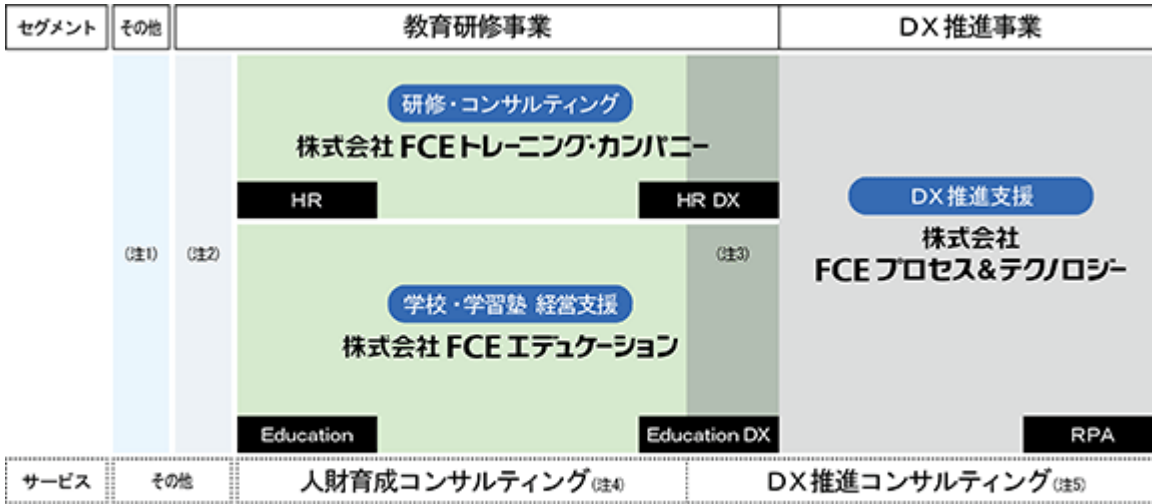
| セグメント | その他 | 教育研修事業 | DX推進事業 |
|---|---|---|---|

研修・コンサルティング
株式会社 FCEトレーニング・カンパニー

HR

HR DX

DX推進支援
株式会社
FCE プロセス&テクノロジー

(注1)

(注2)

(注3)

学校・学習塾 経営支援
株式会社 FCE エデュケーション

Education

Education DX

RPA

| サービス | その他 | 人財育成コンサルティング(注4) | DX推進コンサルティング(注5) |
|---|---|---|---|